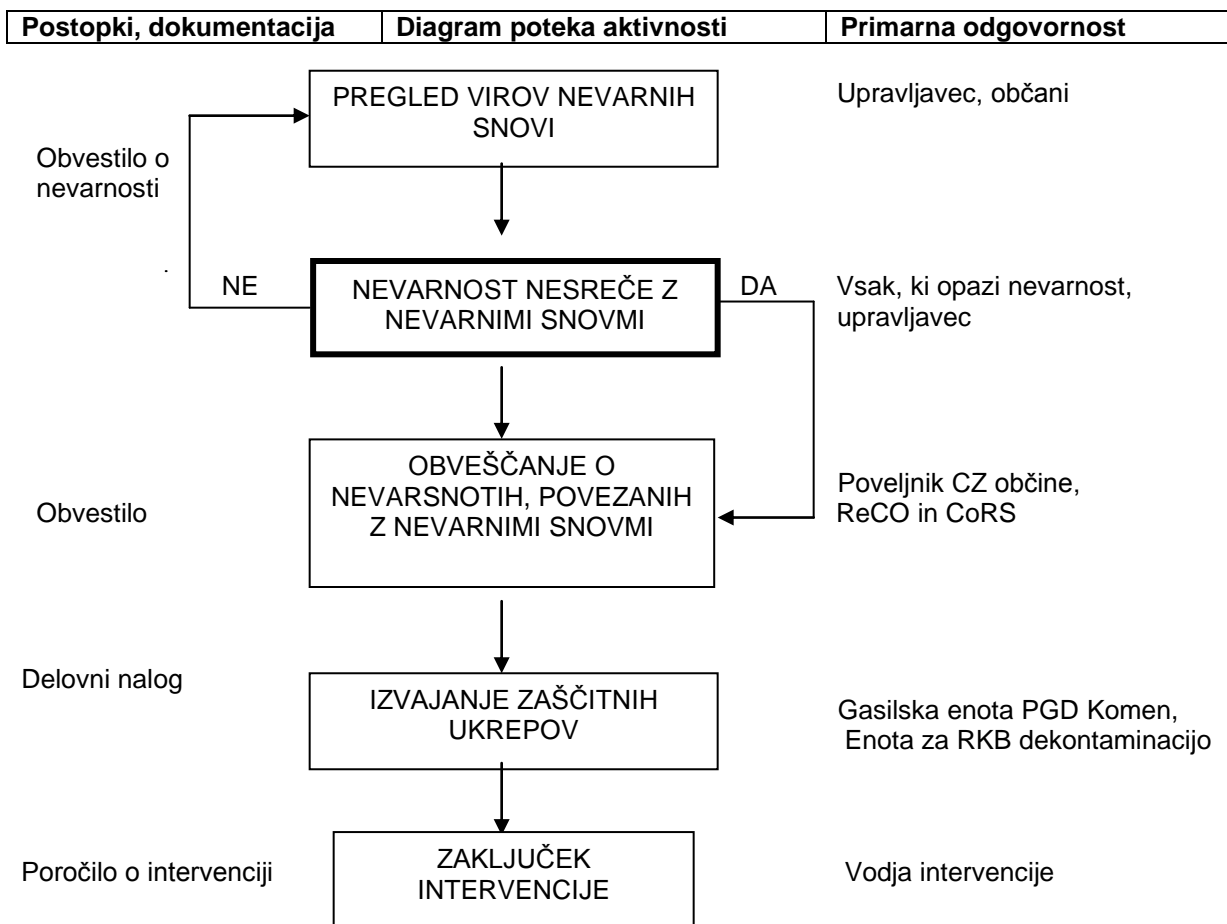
| Postopki, dokumentacija | Diagram poteka aktivnosti | Primarna odgovornost |
|---|---|---|

PREGLED VIROV NEVARNIH SNOVI

Upravljavec, občani

Obvestilo o nevarnosti

NE

NEVARNOST NESREČE Z NEVARNIMI SNOVMI

DA

Vsak, ki opazi nevarnost, upravljavec

OBVEŠČANJE O NEVARSNOTIH, POVEZANIH Z NEVARNIMI SNOVMI

Obvestilo

Poveljnik CZ občine, ReCO in CoRS

Delovni nalog

IZVAJANJE ZAŠČITNIH UKREPOV

Gasilska enota PGD Komen, Enota za RKB dekontaminacijo

Poročilo o intervenciji

ZAKLJUČEK INTERVENCIJE

Vodja intervencije